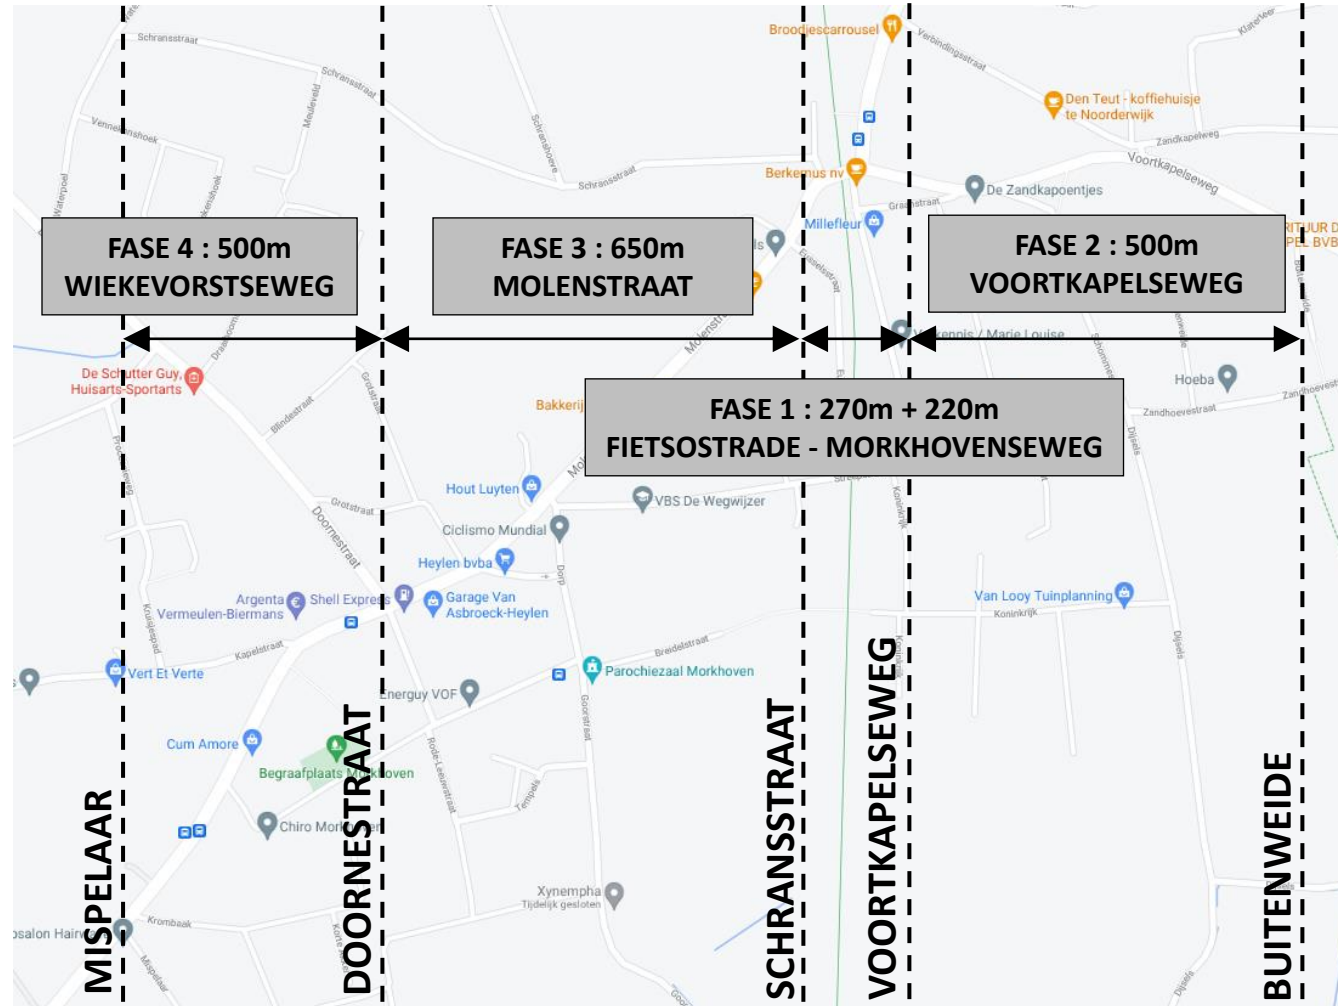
FASE 4 : 500m
WIEKEVORSTSEWEG

FASE 3 : 650m
MOLENSTRAAT

FASE 2 : 500m
VOORTKAPELSEWEG

FASE 1 : 270m + 220m
FIETSOSTRADE - MORKHOVENSEWEG

MISPELAAR
DOORNESTRAAT
SCHRANSSTRAAT
VOORTKAPELSEWEG
BUITENWEIDE

Schransstraat
Schransstraat
Vennekenshoek
Waterpoel
Meulevel
Schransstraat
Broodjescarrousel
Verbindingsstraat
Klaterweg
Den Teut - koffiehuisje te Noorderwijk
Zandkapelweg
Voortkapelseweg
Berkemus nv
De Zandkapoentjes
Millefleur
Graafstraat
De Schutter Guy, Huisarts-Sportarts
Blindestraat
Grotstraat
Bakkerij
Hoeba
Zandhoevestraat
Hout Luyten
VBS De Wegwijzer
Ciclismo Mundial
Heylen bvba
Doornestraat
Grotstraat
Argenta
Vermeulen-Biermans
Shell Express
Garage Van Asbroeck-Heylen
Dorp
Breidelstraat
Van Looy Tuinplanning
Koninkrijk
Kapelstraat
Vert Et Verte
Parochiezaal Morkhoven
Energuy VOF
Cum Amore
Begraafplaats Morkhoven
Chiro Mor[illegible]
Tempels
Xynempha
Tijdelijk gesloten
Krombaak
Mispelaar
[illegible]salon Hair
Dijsels